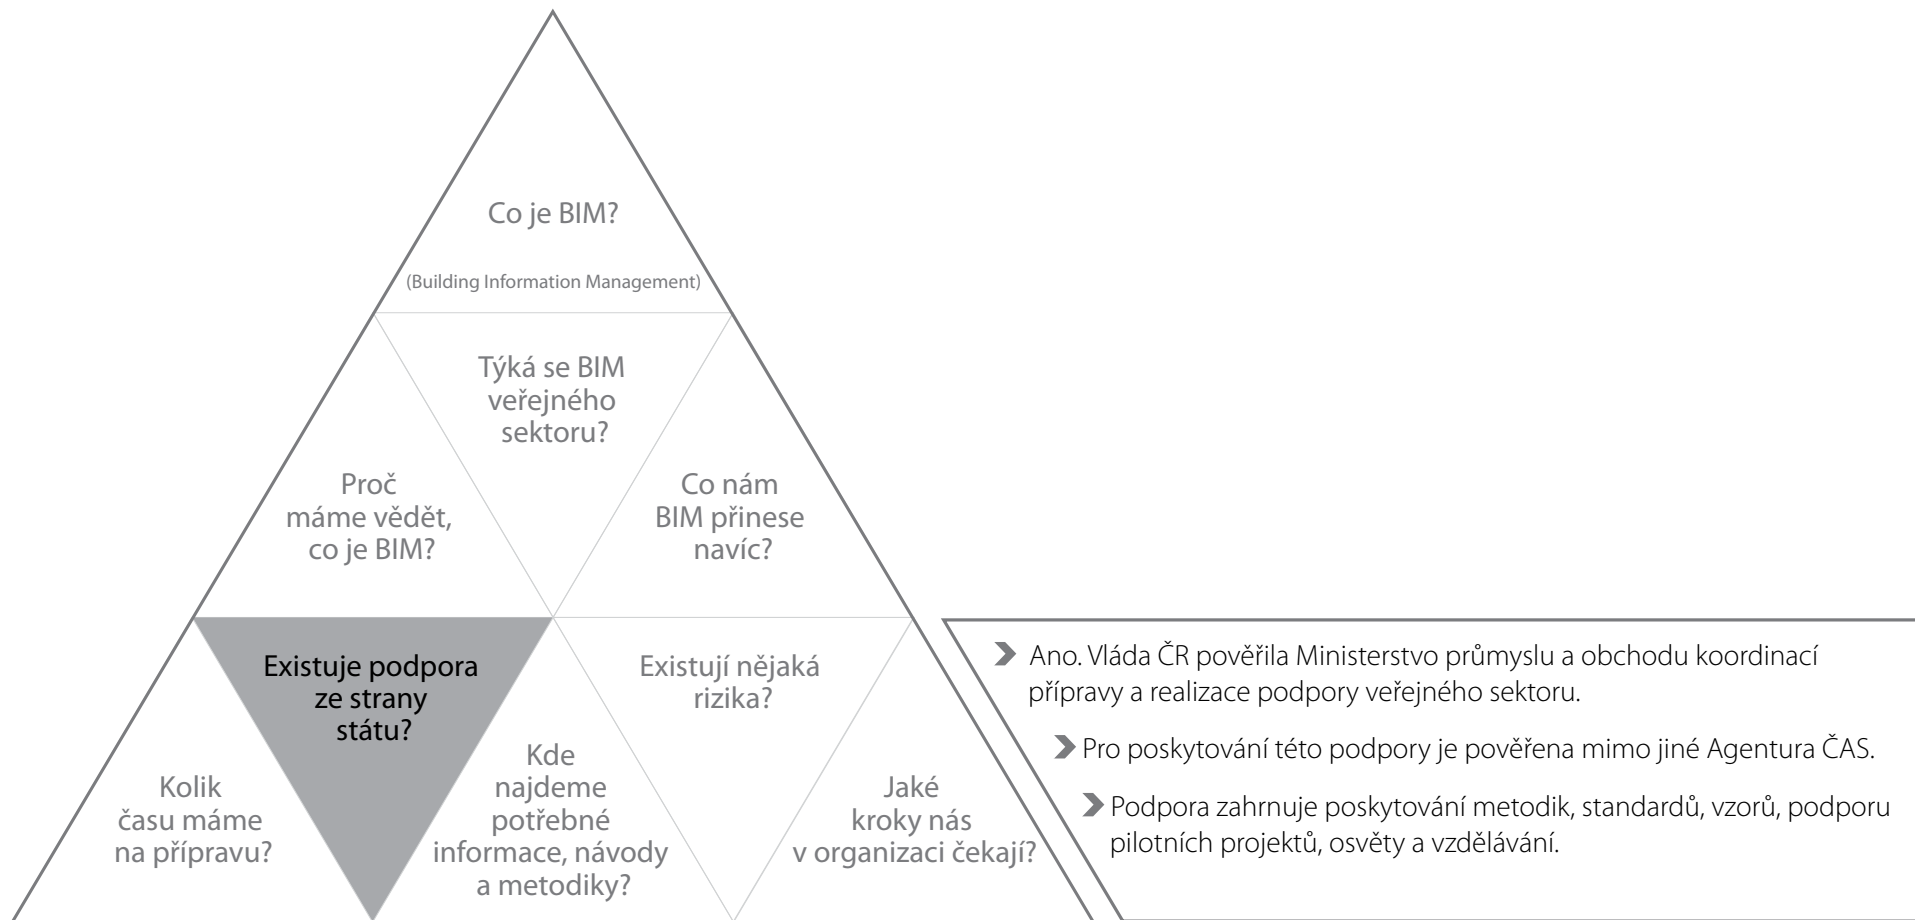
Co je BIM?

(Building Information Management)

Týká se BIM veřejného sektoru?

Proč máme vědět, co je BIM?

Co nám BIM přinese navíc?

Existuje podpora ze strany státu?

Existují nějaká rizika?

Kolik času máme na přípravu?

Kde najdeme potřebné informace, návody a metodiky?

Jaké kroky nás v organizaci čekají?

Ano. Vláda ČR pověřila Ministerstvo průmyslu a obchodu koordinací přípravy a realizace podpory veřejného sektoru.

Pro poskytování této podpory je pověřena mimo jiné Agentura ČAS.

Podpora zahrnuje poskytování metodik, standardů, vzorů, podporu pilotních projektů, osvěty a vzdělávání.